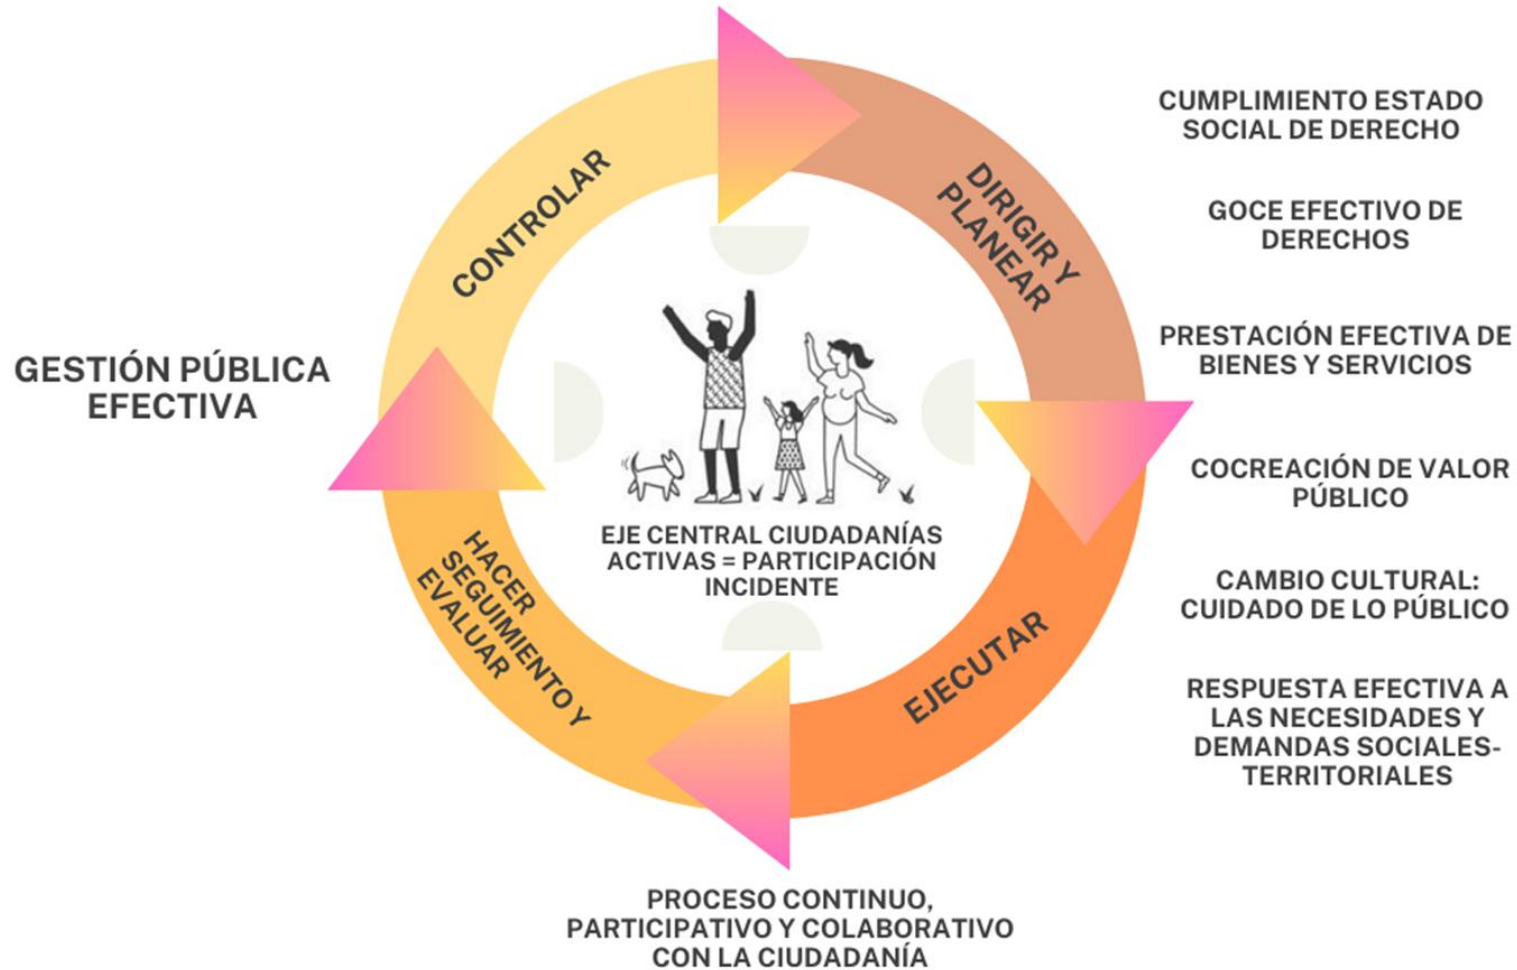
GESTIÓN PÚBLICA EFECTIVA

CONTROLAR

DIRIGIR Y PLANEAR

EJECUTAR

HACER SEGUIMIENTO Y EVALUAR

EJE CENTRAL CIUDADANÍAS ACTIVAS = PARTICIPACIÓN INCIDENTE

CUMPLIMIENTO ESTADO SOCIAL DE DERECHO

GOCE EFECTIVO DE DERECHOS

PRESTACIÓN EFECTIVA DE BIENES Y SERVICIOS

COCREACIÓN DE VALOR PÚBLICO

CAMBIO CULTURAL: CUIDADO DE LO PÚBLICO

RESPUESTA EFECTIVA A LAS NECESIDADES Y DEMANDAS SOCIALES-TERRITORIALES

PROCESO CONTINUO, PARTICIPATIVO Y COLABORATIVO CON LA CIUDADANÍA